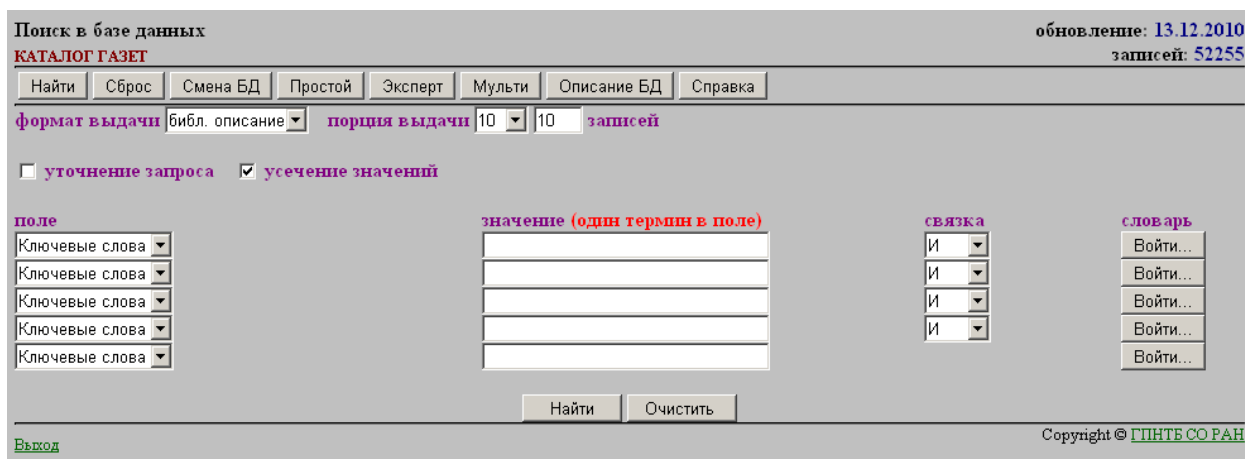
Поиск в базе данных
КАТАЛОГ ГАЗЕТ

обновление: 13.12.2010
записей: 52255

Найти | Сброс | Смена БД | Простой | Эксперт | Мульти | Описание БД | Справка

формат выдачи библ. описание   порция выдачи 10 10 записей

уточнение запроса   усечение значений

| поле | значение (один термин в поле) | связка | словарь |
|---|---|---|---|
| Ключевые слова | | И | Войти... |
| Ключевые слова | | И | Войти... |
| Ключевые слова | | И | Войти... |
| Ключевые слова | | И | Войти... |
| Ключевые слова | | | Войти... |

Найти | Очистить

Выход

Copyright © ГПНТБ СО РАН